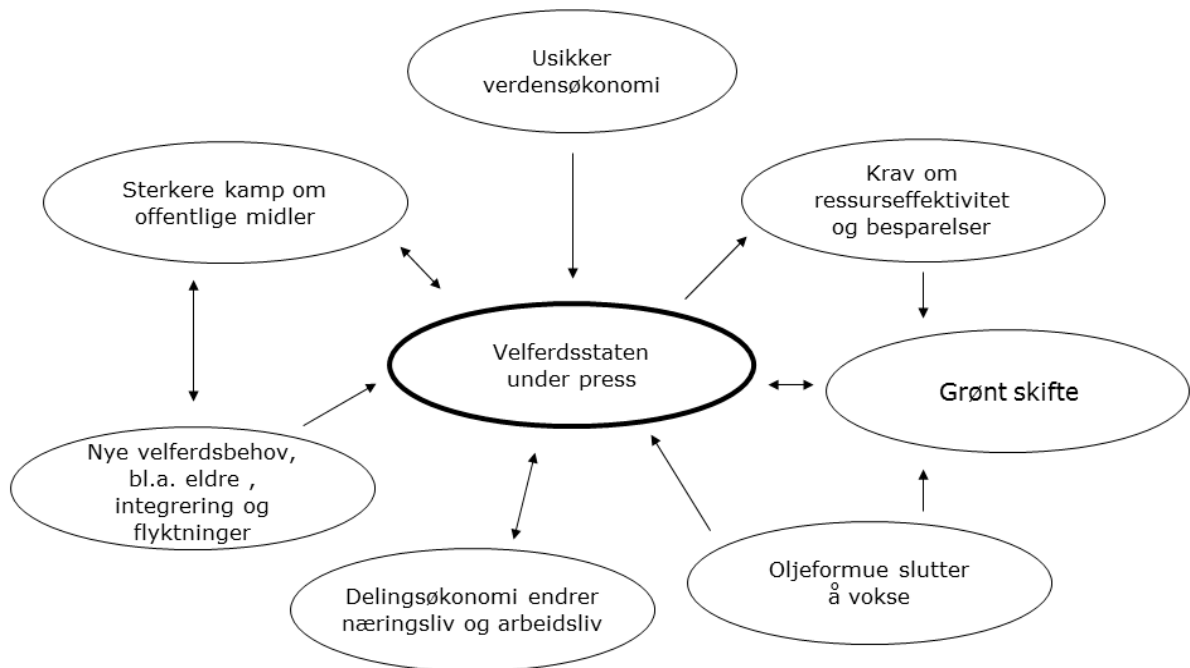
Usikker verdensøkonomi

Sterkere kamp om offentlige midler

Krav om ressurseffektivitet og besparelser

Velferdsstaten under press

Grønt skifte

Nye velferdsbehov, bl.a. eldre , integrering og flyktninger

Delingsøkonomi endrer næringsliv og arbeidsliv

Oljeformue slutter å vokse